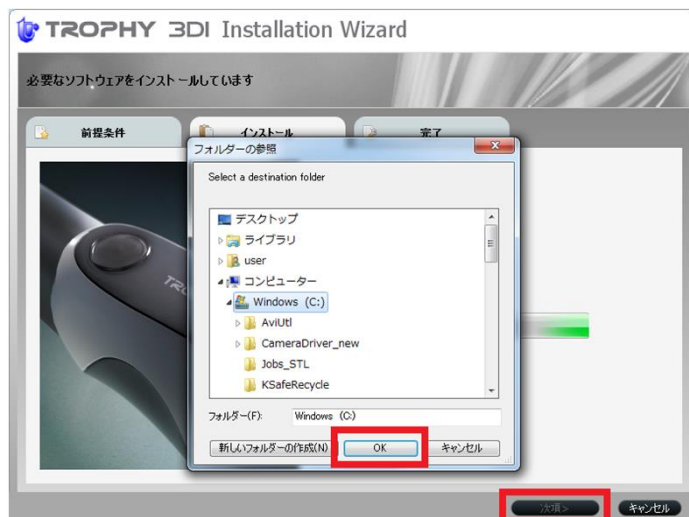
TROPHY 3DI Installation Wizard

必要なソフトウェアをインストールしています

前提条件

インストール

完了

フォルダーの参照

Select a destination folder

デスクトップ
ライブラリ
user
コンピューター
Windows (C:)
AviUtl
CameraDriver_new
Jobs_STL
KSafeRecycle

フォルダー(F): Windows (C:)

新しいフォルダーの作成(N)

OK

キャンセル

次頁 >

キャンセル